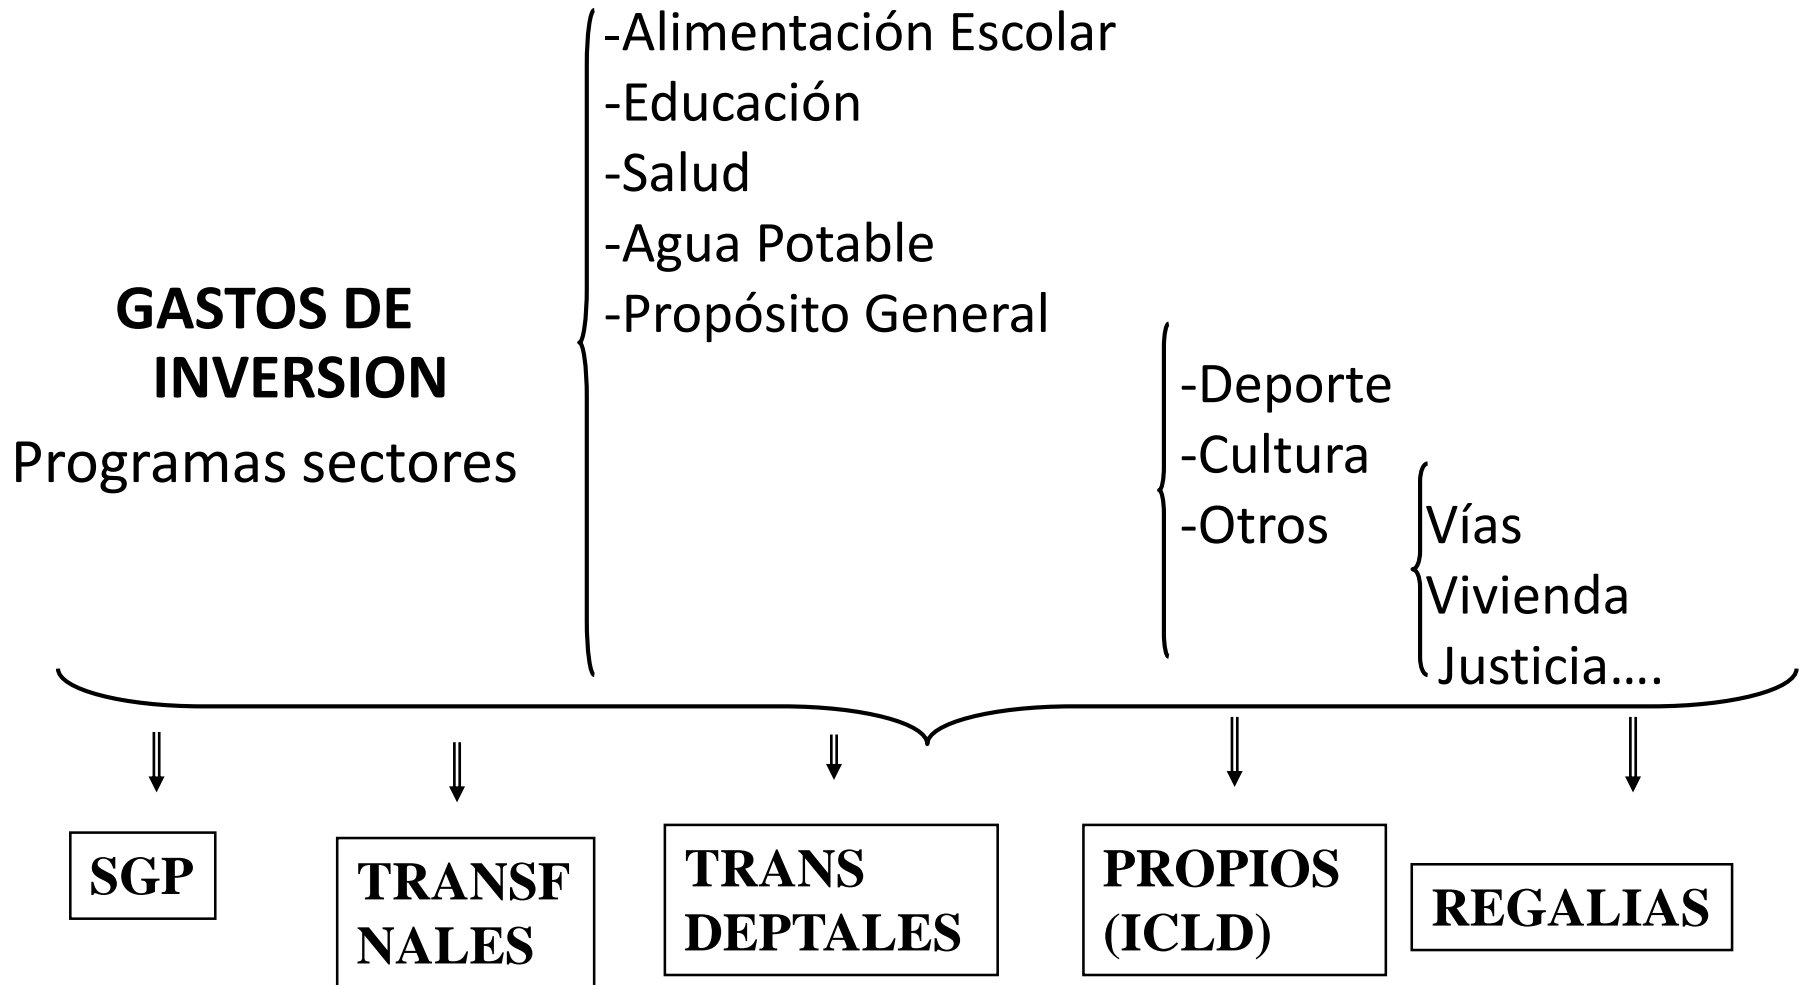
GASTOS DE INVERSION
Programas sectores

-Alimentación Escolar
-Educación
-Salud
-Agua Potable
-Propósito General

-Deporte
-Cultura
-Otros

Vías
Vivienda
Justicia….

SGP

TRANSF NALES

TRANS DEPTALES

PROPIOS (ICLD)

REGALIAS